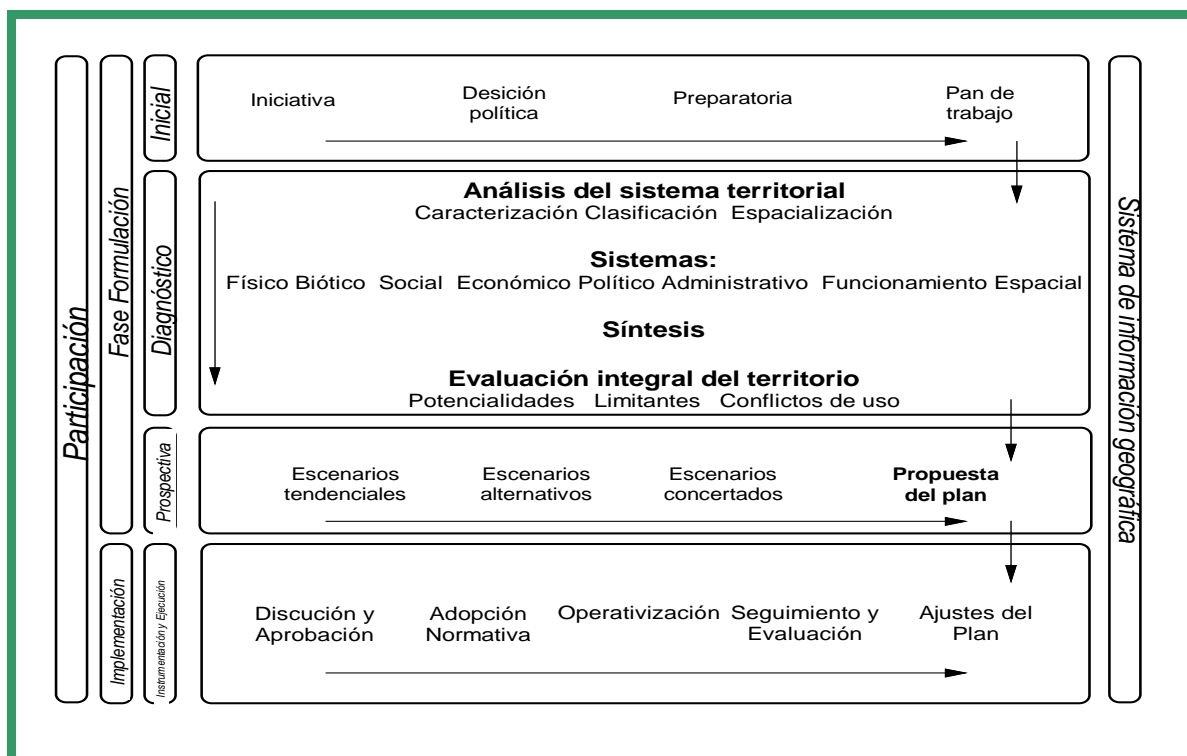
Participación

Fase Formulación

Inicial

Iniciativa
Desición política
Preparatoria
Pan de trabajo

Diagnóstico

Análisis del sistema territorial
Caracterización Clasificación Espacialización

Sistemas:
Físico Biótico Social Económico Político Administrativo Funcionamiento Espacial

Síntesis

Evaluación integral del territorio
Potencialidades Limitantes Conflictos de uso

Prospectiva

Escenarios tendenciales
Escenarios alternativos
Escenarios concertados
Propuesta del plan

Implementación

Instrumentación y Ejecución

Discución y Aprobación
Adopción Normativa
Operativización
Seguimiento y Evaluación
Ajustes del Plan

Sistema de información geográfica